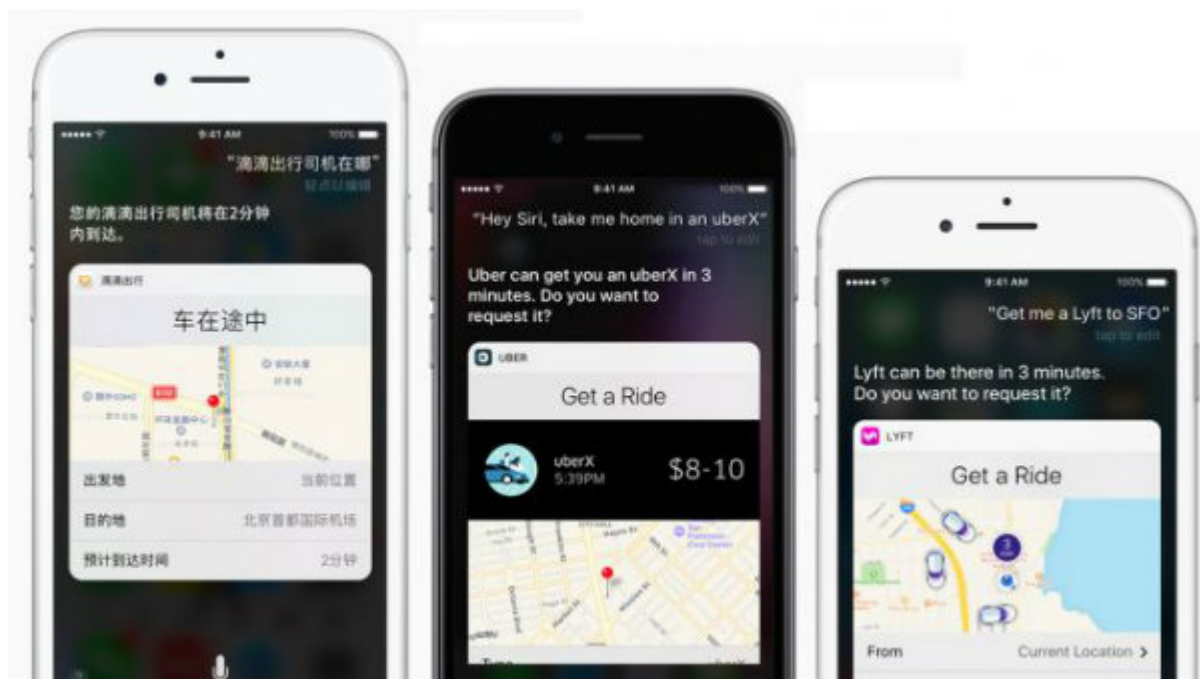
9:41 AM
100%
"滴滴出行司机在哪"
轻点以编辑
您的滴滴出行司机将在2分钟内到达。
滴滴出行
车在途中
出发地
当前位置
目的地
北京首都国际机场
预计到达时间
2分钟

9:41 AM
100%
"Hey Siri, take me home in an uberX"
tap to edit
Uber can get you an uberX in 3 minutes. Do you want to request it?
UBER
Get a Ride
uberX
5:39PM
$8-10

9:41 AM
100%
"Get me a Lyft to SFO"
tap to edit
Lyft can be there in 3 minutes. Do you want to request it?
LYFT
Get a Ride
From
Current Location